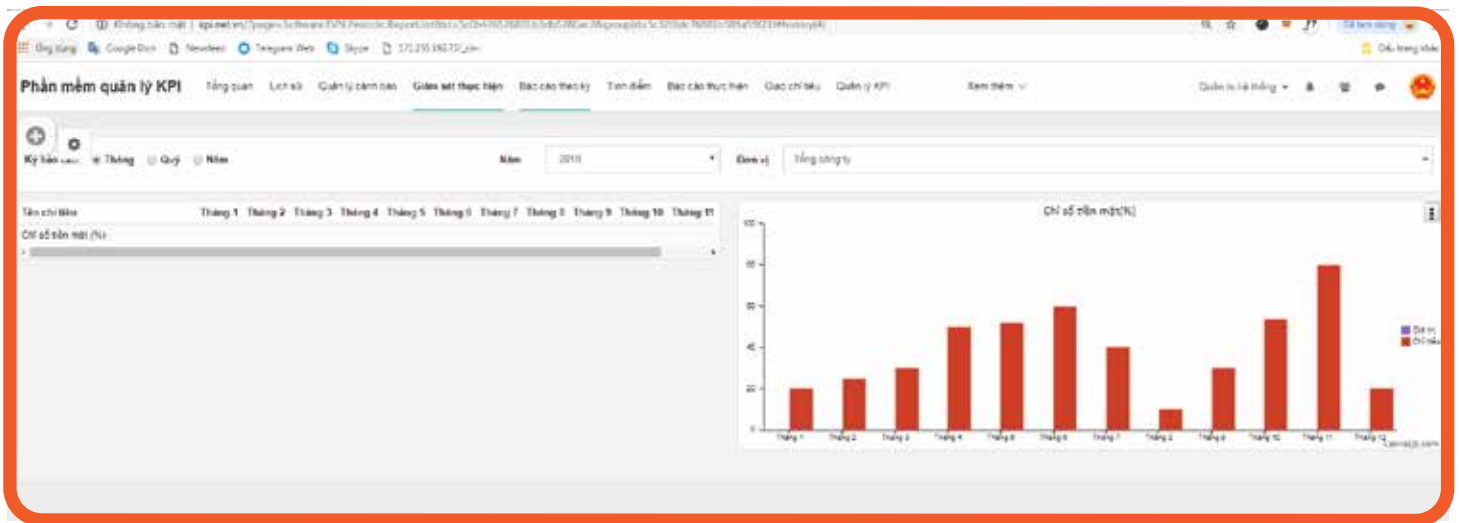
Không bảo mật | kpi.net.vn/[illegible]

Ứng dụng Google Dịch Newfeed Telegram Web Skype 171.235.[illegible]

Dấu trang khác

Phần mềm quản lý KPI Tổng quan Lịch sử Quản lý cảnh báo Giám sát thực hiện Báo cáo theo kỳ Tính điểm Báo cáo thực hiện Giao chỉ tiêu Quản lý KPI Xem thêm

Quản trị hệ thống

Kỳ báo cáo Tháng Quý Năm Năm 2019 Đơn vị Tổng công ty

Tên chỉ tiêu Tháng 1 Tháng 2 Tháng 3 Tháng 4 Tháng 5 Tháng 6 Tháng 7 Tháng 8 Tháng 9 Tháng 10 Tháng 11

Chỉ số tiền mặt (%)

Chỉ số tiền mặt(%)

100
80
60
40
20
0

Tháng 1 Tháng 2 Tháng 3 Tháng 4 Tháng 5 Tháng 6 Tháng 7 Tháng 8 Tháng 9 Tháng 10 Tháng 11 Tháng 12

Đơn vị
Chỉ tiêu

CanvasJS.com